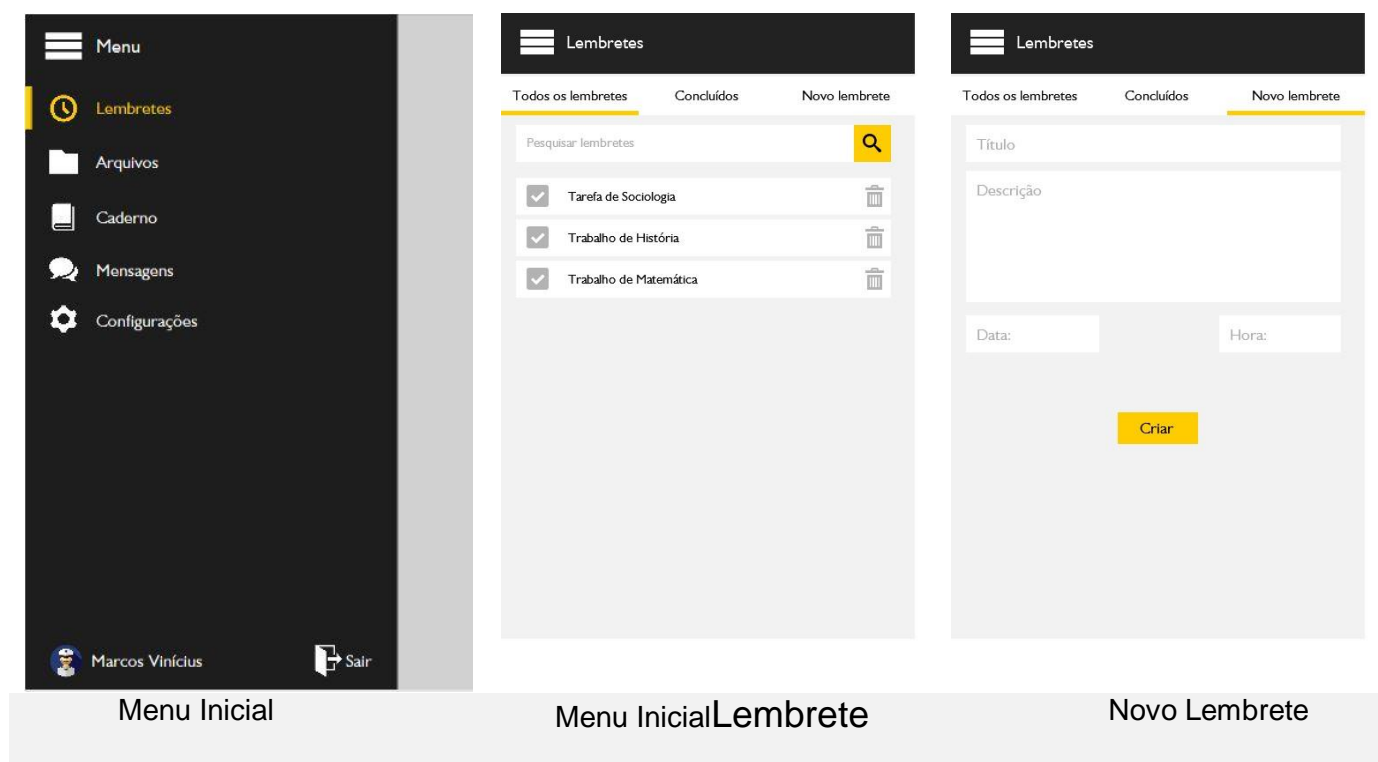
Menu

Lembretes

Arquivos

Caderno

Mensagens

Configurações

Marcos Vinícius

Sair

Lembretes

Todos os lembretes | Concluídos | Novo lembrete

Pesquisar lembretes

Tarefa de Sociologia

Trabalho de História

Trabalho de Matemática

Lembretes

Todos os lembretes | Concluídos | Novo lembrete

Título

Descrição

Data:

Hora:

Criar

Menu Inicial

Menu InicialLembrete

Novo Lembrete